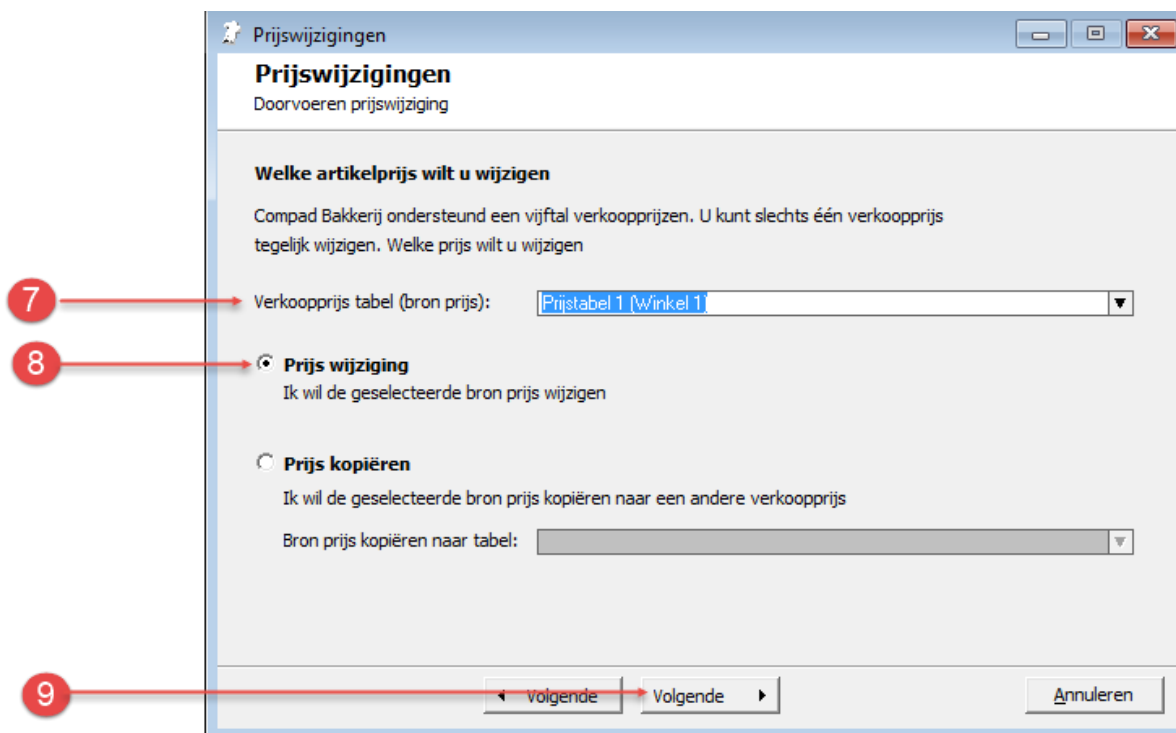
Prijswijzigingen

Prijswijzigingen
Doorvoeren prijswijziging

Welke artikelprijs wilt u wijzigen

Compad Bakkerij ondersteund een vijftal verkoopprijzen. U kunt slechts één verkoopprijs tegelijk wijzigen. Welke prijs wilt u wijzigen

7

Verkoopprijs tabel (bron prijs): Prijstabel 1 (Winkel 1)

8

Prijs wijziging
Ik wil de geselecteerde bron prijs wijzigen

Prijs kopiëren
Ik wil de geselecteerde bron prijs kopiëren naar een andere verkoopprijs

Bron prijs kopiëren naar tabel:

9

Volgende Volgende Annuleren